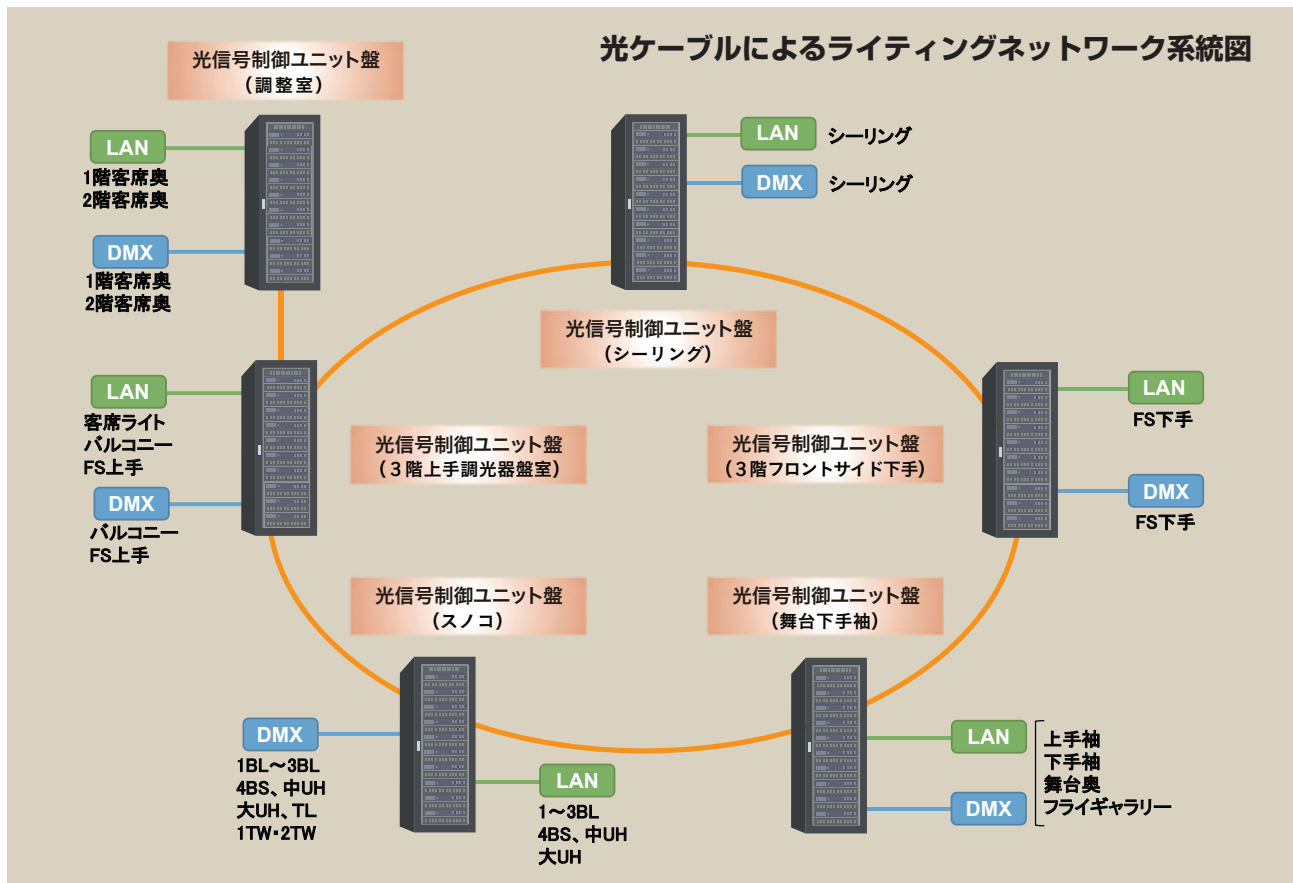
光ケーブルによるライティングネットワーク系統図

光信号制御ユニット盤
（調整室）

LAN
1階客席奥
2階客席奥

DMX
1階客席奥
2階客席奥

LAN シーリング
DMX シーリング

光信号制御ユニット盤
（シーリング）

LAN
客席ライト
バルコニー
FS上手

DMX
バルコニー
FS上手

光信号制御ユニット盤
（３階上手調光器盤室）

光信号制御ユニット盤
（３階フロントサイド下手）

LAN
FS下手

DMX
FS下手

光信号制御ユニット盤
（スノコ）

光信号制御ユニット盤
（舞台下手袖）

DMX
1BL～3BL
4BS、中UH
大UH、TL
1TW･2TW

LAN
1～3BL
4BS、中UH
大UH

LAN
DMX
上手袖
下手袖
舞台奥
フライギャラリー